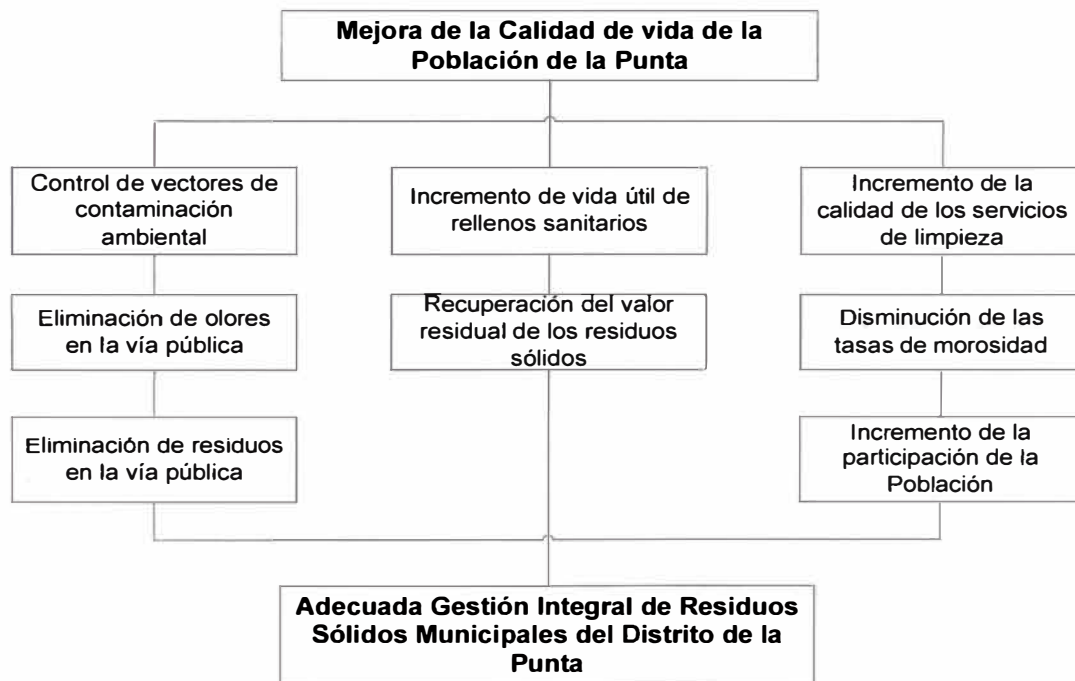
Mejora de la Calidad de vida de la Población de la Punta

Control de vectores de contaminación ambiental

Eliminación de olores en la vía pública

Eliminación de residuos en la vía pública

Incremento de vida útil de rellenos sanitarios

Recuperación del valor residual de los residuos sólidos

Incremento de la calidad de los servicios de limpieza

Disminución de las tasas de morosidad

Incremento de la participación de la Población

Adecuada Gestión Integral de Residuos Sólidos Municipales del Distrito de la Punta